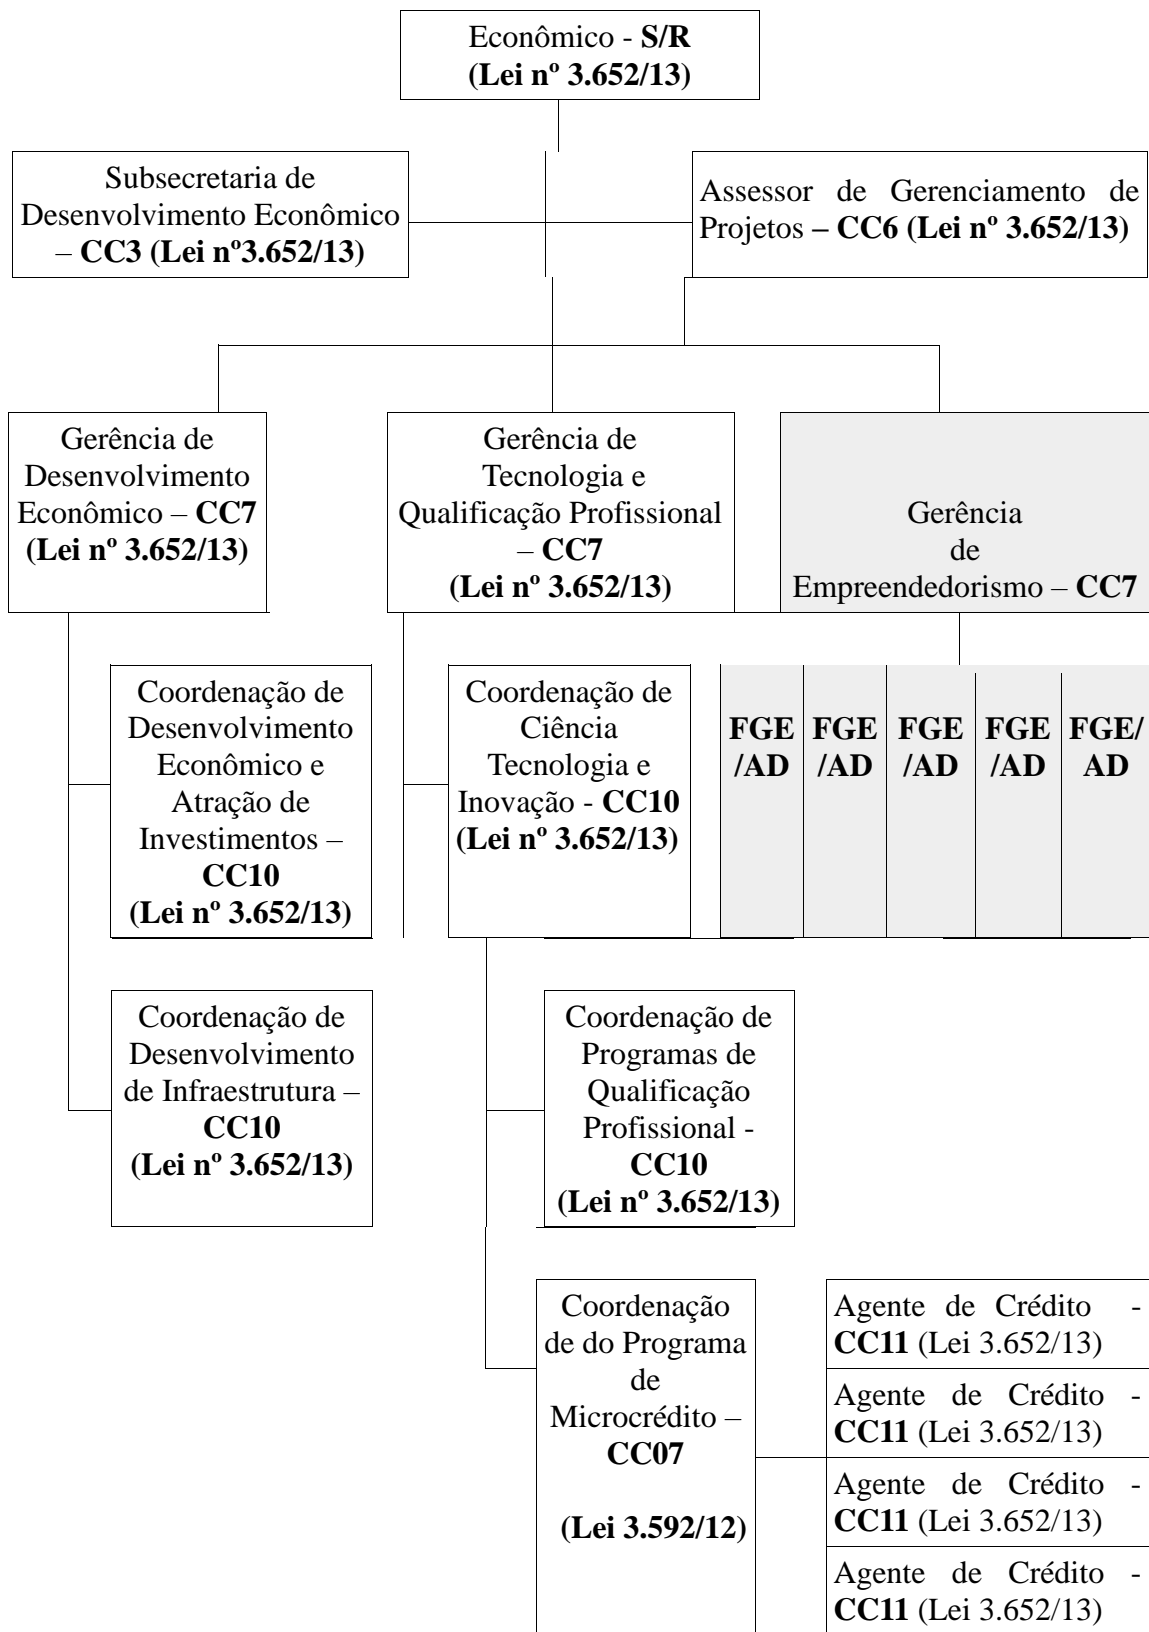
Econômico - **S/R**
**(Lei nº 3.652/13)**

Subsecretaria de Desenvolvimento Econômico – **CC3 (Lei nº3.652/13)**

Assessor de Gerenciamento de Projetos **– CC6 (Lei nº 3.652/13)**

Gerência de Desenvolvimento Econômico – **CC7 (Lei nº 3.652/13)**

Gerência de Tecnologia e Qualificação Profissional – **CC7 (Lei nº 3.652/13)**

Gerência de Empreendedorismo – **CC7**

Coordenação de Desenvolvimento Econômico e Atração de Investimentos – **CC10 (Lei nº 3.652/13)**

Coordenação de Ciência Tecnologia e Inovação - **CC10 (Lei nº 3.652/13)**

**FGE /AD** **FGE /AD** **FGE /AD** **FGE /AD** **FGE/ AD**

Coordenação de Desenvolvimento de Infraestrutura – **CC10 (Lei nº 3.652/13)**

Coordenação de Programas de Qualificação Profissional - **CC10 (Lei nº 3.652/13)**

Coordenação de do Programa de Microcrédito – **CC07**

**(Lei 3.592/12)**

Agente de Crédito - **CC11** (Lei 3.652/13)

Agente de Crédito - **CC11** (Lei 3.652/13)

Agente de Crédito - **CC11** (Lei 3.652/13)

Agente de Crédito - **CC11** (Lei 3.652/13)